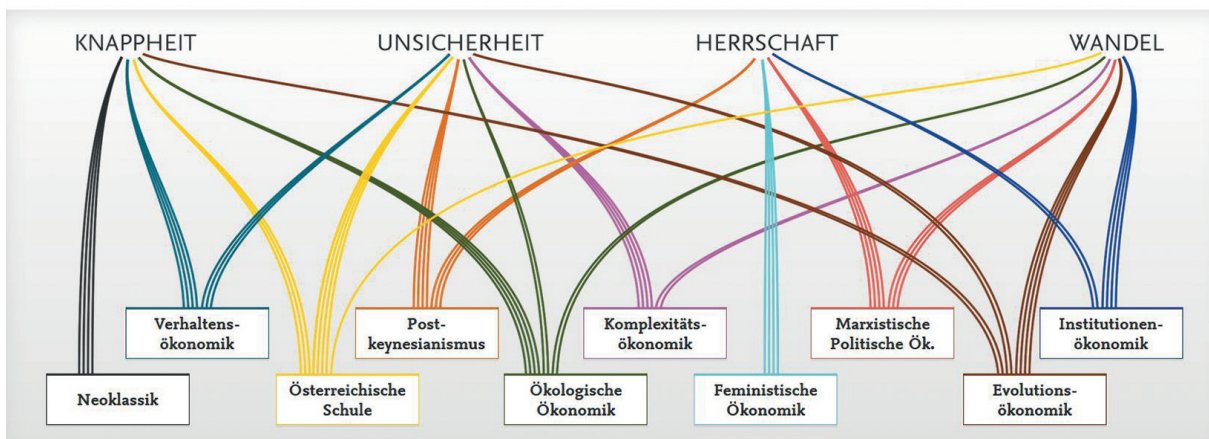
KNAPPHEIT UNSICHERHEIT HERRSCHAFT WANDEL

Verhaltensökonomik

Postkeynesianismus

Komplexitätsökonomik

Marxistische Politische Ök.

Institutionenökonomik

Neoklassik

Österreichische Schule

Ökologische Ökonomik

Feministische Ökonomik

Evolutionsökonomik